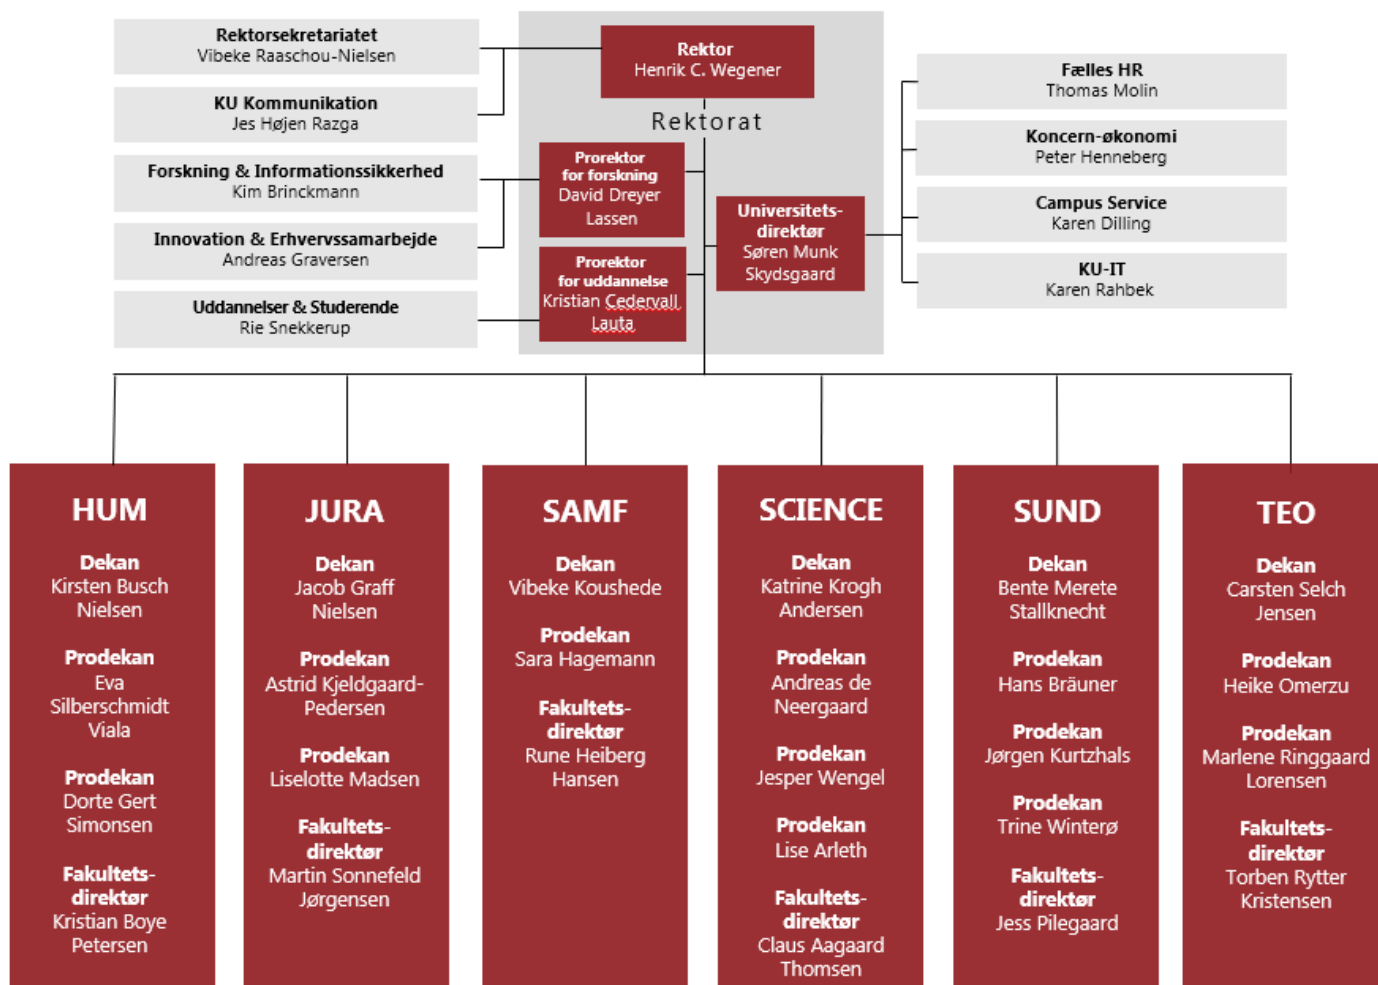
Rektorsekretariatet
Vibeke Raaschou-Nielsen

KU Kommunikation
Jes Højen Razga

Forskning & Informationssikkerhed
Kim Brinckmann

Innovation & Erhvervssamarbejde
Andreas Graversen

Uddannelser & Studerende
Rie Snekkerup

Rektor
Henrik C. Wegener

Rektorat

Prorektor for forskning
David Dreyer Lassen

Prorektor for uddannelse
Kristian Cedervall Lauta

Universitetsdirektør
Søren Munk Skydsgaard

Fælles HR
Thomas Molin

Koncern-økonomi
Peter Henneberg

Campus Service
Karen Dilling

KU-IT
Karen Rahbek

HUM

Dekan
Kirsten Busch Nielsen

Prodekan
Eva Silberschmidt Viala

Prodekan
Dorte Gert Simonsen

Fakultetsdirektør
Kristian Boye Petersen

JURA

Dekan
Jacob Graff Nielsen

Prodekan
Astrid Kjeldgaard-Pedersen

Prodekan
Liselotte Madsen

Fakultetsdirektør
Martin Sonnefeld Jørgensen

SAMF

Dekan
Vibeke Koushede

Prodekan
Sara Hagemann

Fakultetsdirektør
Rune Heiberg Hansen

SCIENCE

Dekan
Katrine Krogh Andersen

Prodekan
Andreas de Neergaard

Prodekan
Jesper Wengel

Prodekan
Lise Arleth

Fakultetsdirektør
Claus Aagaard Thomsen

SUND

Dekan
Bente Merete Stallknecht

Prodekan
Hans Bräuner

Prodekan
Jørgen Kurtzhals

Prodekan
Trine Winterø

Fakultetsdirektør
Jess Pilegaard

TEO

Dekan
Carsten Selch Jensen

Prodekan
Heike Omerzu

Prodekan
Marlene Ringgaard Lorensen

Fakultetsdirektør
Torben Rytter Kristensen